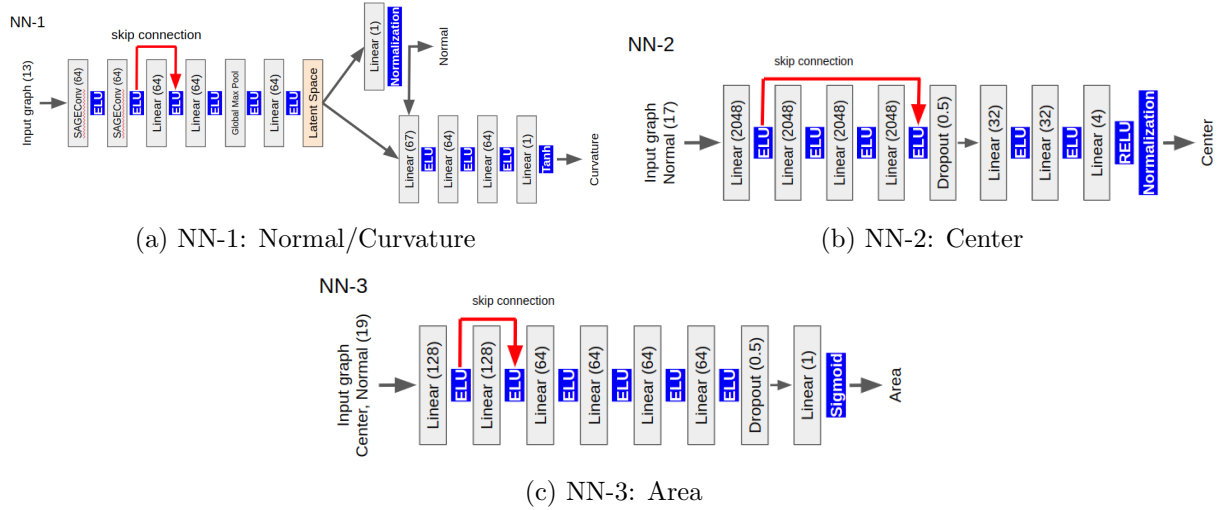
NN-1

skip connection

Input graph (13)

SAGEConv (64)

ELU

SAGEConv (64)

ELU

Linear (64)

ELU

Linear (64)

ELU

Global Max Pool

Linear (64)

ELU

ELU

Latent Space

Linear (1)

Normalization

Normal

Linear (67)

ELU

Linear (64)

ELU

Linear (64)

ELU

Linear (1)

Tanh

Curvature

(a) NN-1: Normal/Curvature

NN-2

skip connection

Input graph Normal (17)

Linear (2048)

ELU

Linear (2048)

ELU

Linear (2048)

ELU

Linear (2048)

ELU

Dropout (0.5)

Linear (32)

ELU

Linear (32)

ELU

Linear (4)

RELU

Normalization

Center

(b) NN-2: Center

NN-3

skip connection

Input graph Center, Normal (19)

Linear (128)

ELU

Linear (128)

ELU

Linear (64)

ELU

Linear (64)

ELU

Linear (64)

ELU

Linear (64)

ELU

Dropout (0.5)

Linear (1)

Sigmoid

Area

(c) NN-3: Area